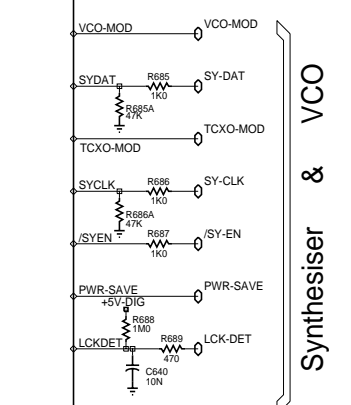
VCO-MOD
VCO-MOD
SYDAT
R685
1K0
SY-DAT
R685A
47K
TCXO-MOD
TCXO-MOD
SYCLK
R686
1K0
SY-CLK
R686A
47K
/SYEN
R687
1K0
/SY-EN
PWR-SAVE
PWR-SAVE
+5V-DIG
R688
1M0
LCKDET
R689
470
LCK-DET
C640
10N

Synthesiser & VCO